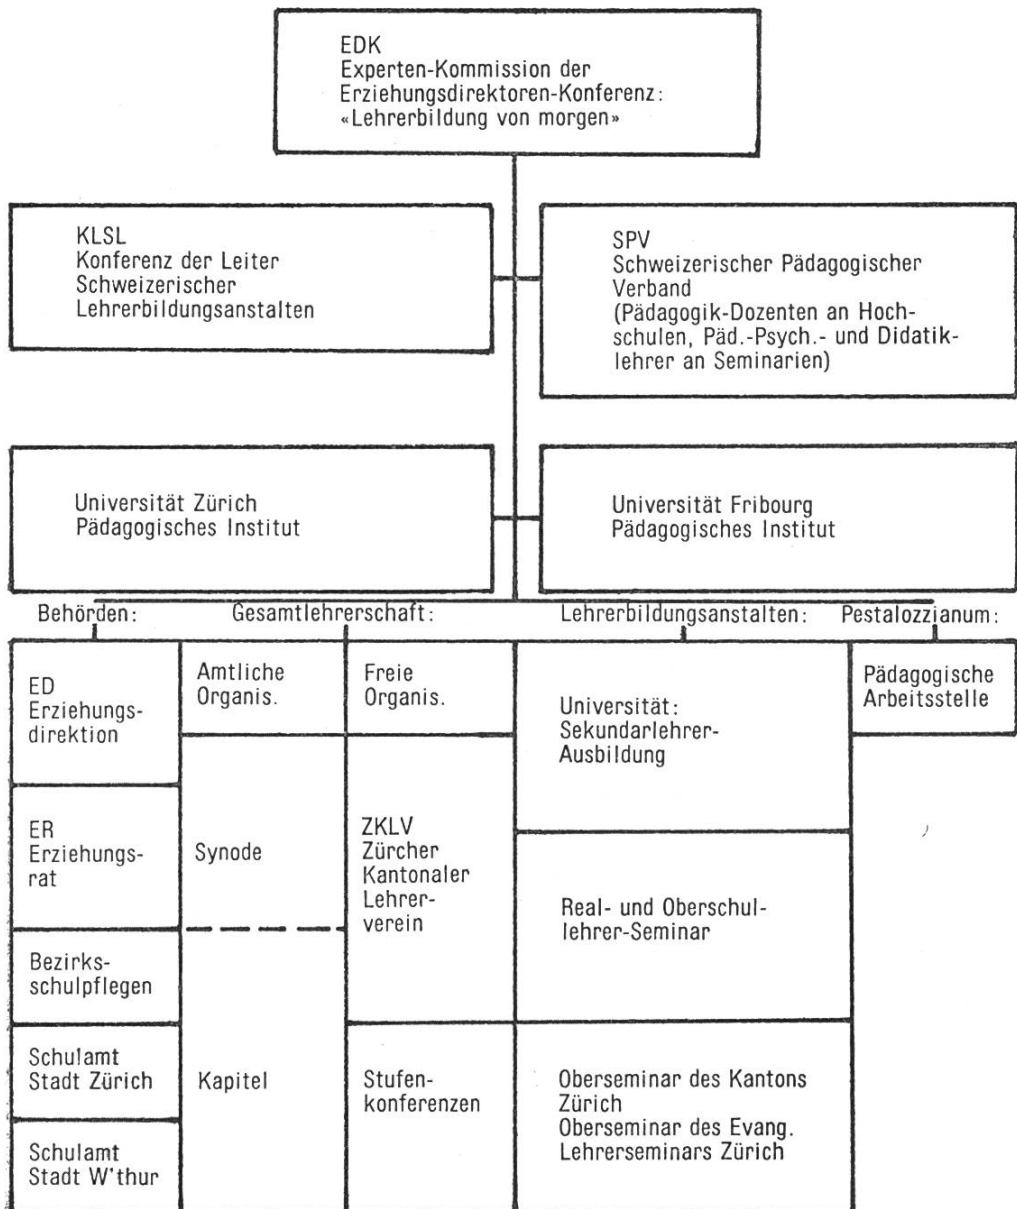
EDK
Experten-Kommission der Erziehungsdirektoren-Konferenz: «Lehrerbildung von morgen»

KLSL
Konferenz der Leiter Schweizerischer Lehrerbildungsanstalten

SPV
Schweizerischer Pädagogischer Verband
(Pädagogik-Dozenten an Hochschulen, Päd.-Psych.- und Didatiklehrer an Seminarien)

Universität Zürich
Pädagogisches Institut

Universität Fribourg
Pädagogisches Institut

Behörden:

Gesamtlehrerschaft:

Lehrerbildungsanstalten:

Pestalozzianum:

ED
Erziehungsdirektion

ER
Erziehungsrat

Bezirksschulpflegen

Schulamt Stadt Zürich

Schulamt Stadt W'thur

Amtliche Organis.

Synode

Kapitel

Freie Organis.

ZKLV
Zürcher Kantonaler Lehrerverein

Stufenkonferenzen

Universität:
Sekundarlehrer-Ausbildung

Real- und Oberschullehrer-Seminar

Oberseminar des Kantons Zürich
Oberseminar des Evang. Lehrerseminars Zürich

Pädagogische Arbeitsstelle